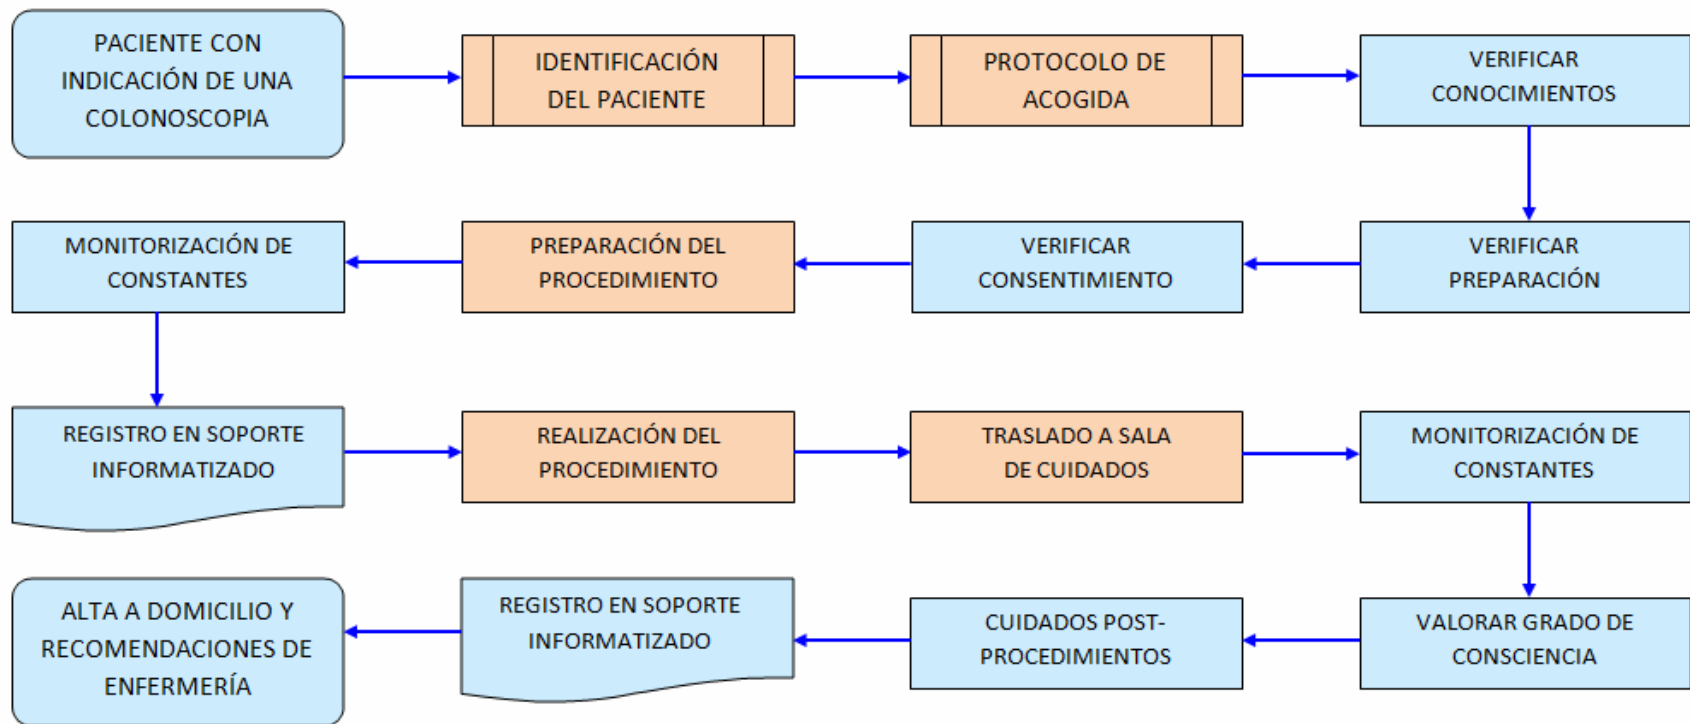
PACIENTE CON INDICACIÓN DE UNA COLONOSCOPIA

IDENTIFICACIÓN DEL PACIENTE

PROTOCOLO DE ACOGIDA

VERIFICAR CONOCIMIENTOS

VERIFICAR PREPARACIÓN

VERIFICAR CONSENTIMIENTO

PREPARACIÓN DEL PROCEDIMIENTO

MONITORIZACIÓN DE CONSTANTES

REGISTRO EN SOPORTE INFORMATIZADO

REALIZACIÓN DEL PROCEDIMIENTO

TRASLADO A SALA DE CUIDADOS

MONITORIZACIÓN DE CONSTANTES

VALORAR GRADO DE CONSCIENCIA

CUIDADOS POST-PROCEDIMIENTOS

REGISTRO EN SOPORTE INFORMATIZADO

ALTA A DOMICILIO Y RECOMENDACIONES DE ENFERMERÍA